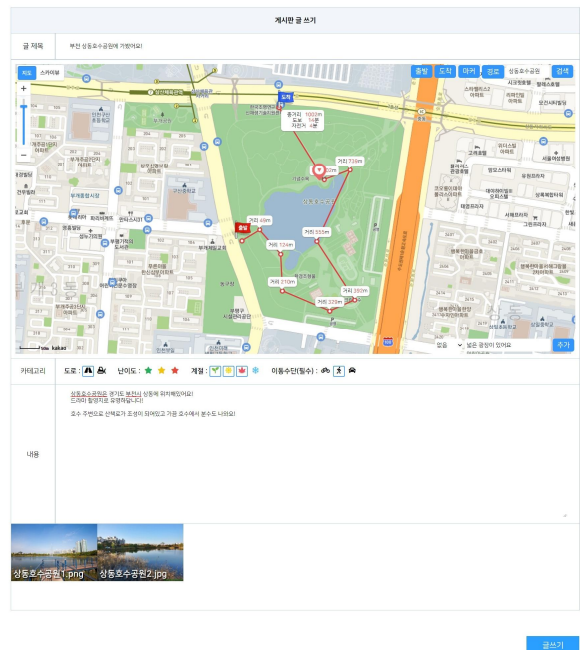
게시판 글 쓰기

글 제목 | 부천 상동호수공원에 가봤어요!

지도 스카이뷰

출발 도착 마커 경로 상동호수공원 검색

도착

총거리 1002m
도보 14분
자전거 4분

거리 739m

거리 49m

출발

거리 124m

거리 555m

거리 210m

거리 229m

거리 350m

100m kakao

없음 넓은 공원이 있어요 추가

카테고리 | 도로 : 난이도 : 계절 : 이동수단(필수) :

내용 | 상동호수공원은 경기도 부천시 상동에 위치해있어요!
드라마 촬영지로 유명하답니다!

호수 주변으로 산책로가 조성이 되어있고 가끔 호수에서 분수도 나와요!

상동호수공원1.png 상동호수공원2.jpg

글쓰기